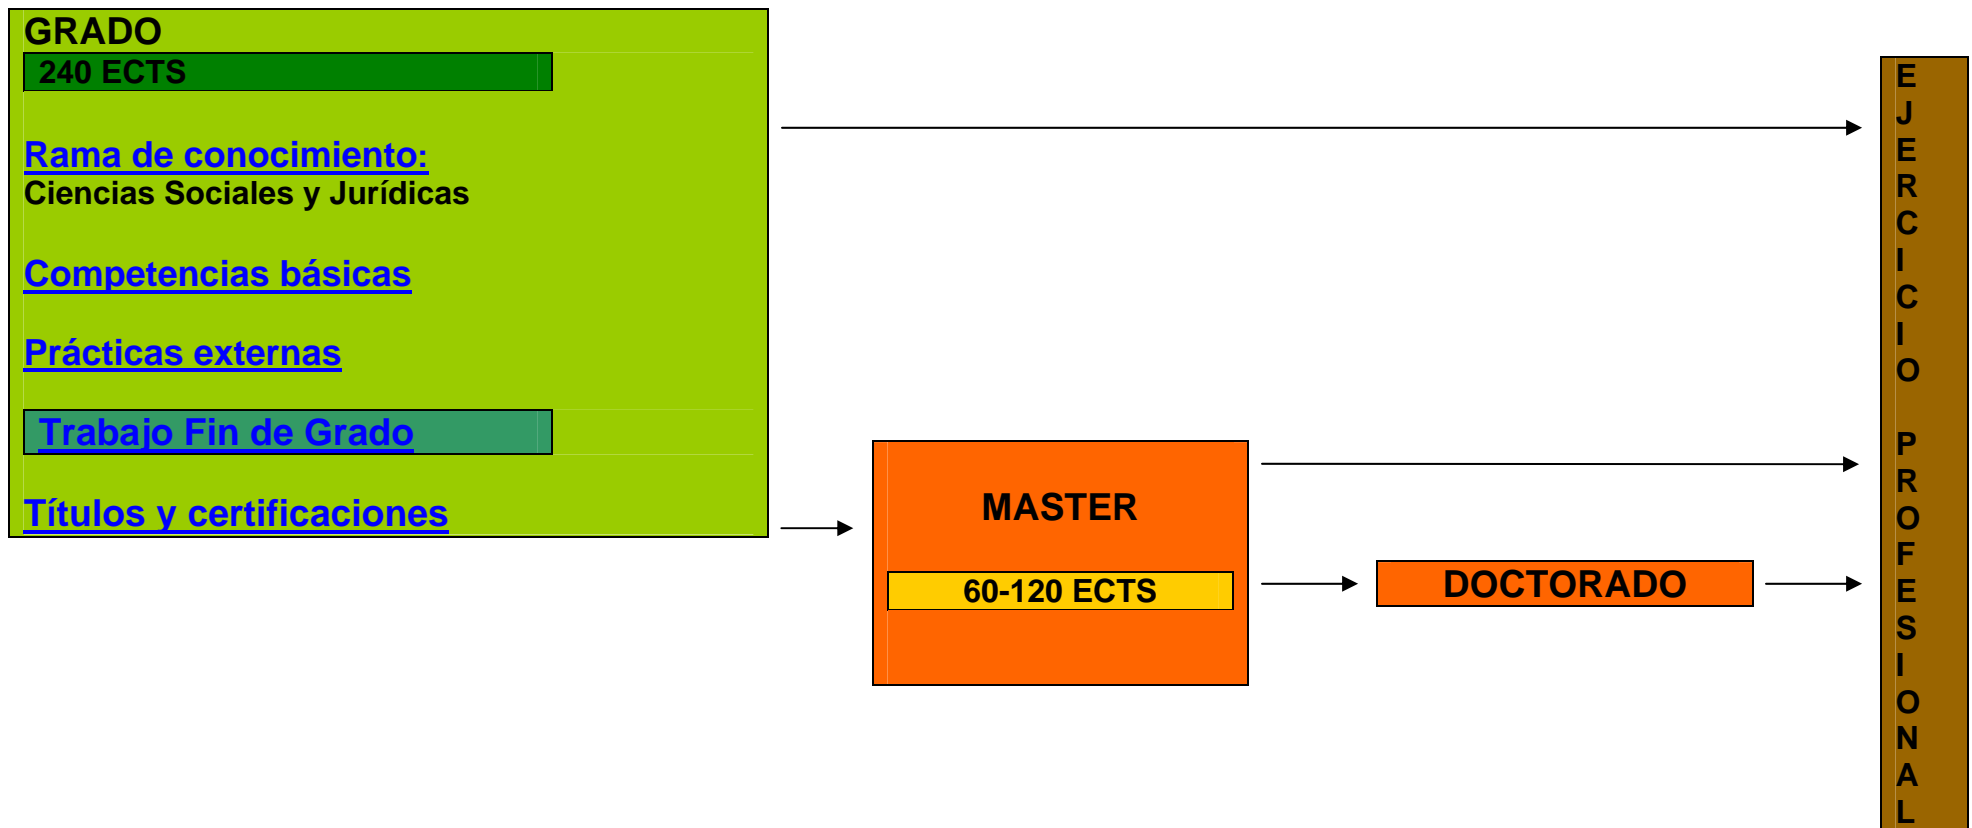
GRADO

240 ECTS

Rama de conocimiento:
Ciencias Sociales y Jurídicas

Competencias básicas

Prácticas externas

Trabajo Fin de Grado

Títulos y certificaciones

MASTER

60-120 ECTS

DOCTORADO

EJERCICIO PROFESIONAL